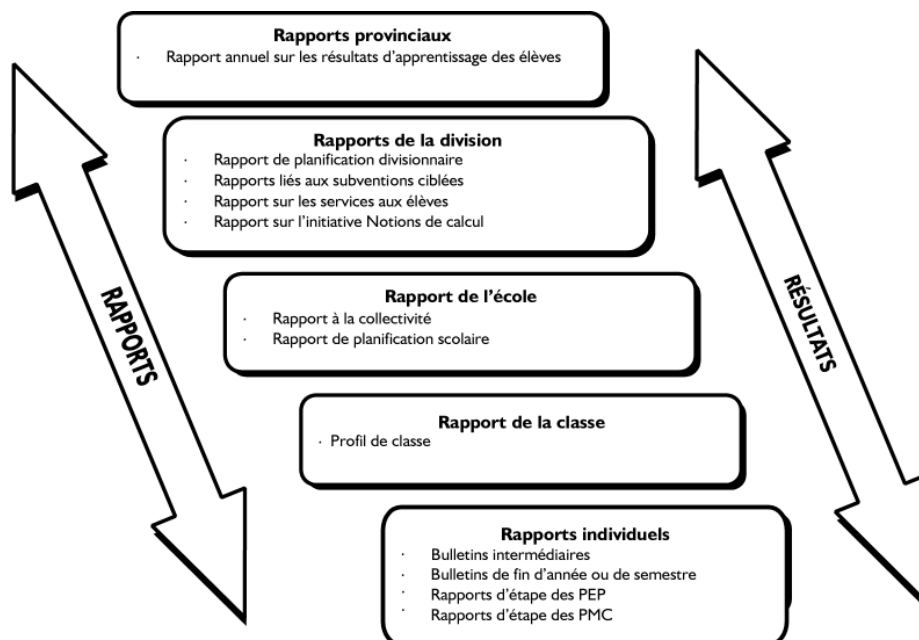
**Rapports provinciaux**
· Rapport annuel sur les résultats d'apprentissage des élèves

**Rapports de la division**
· Rapport de planification divisionnaire
· Rapports liés aux subventions ciblées
· Rapport sur les services aux élèves
· Rapport sur l'initiative Notions de calcul

**Rapport de l'école**
· Rapport à la collectivité
· Rapport de planification scolaire

**Rapport de la classe**
· Profil de classe

**Rapports individuels**
· Bulletins intermédiaires
· Bulletins de fin d'année ou de semestre
· Rapports d'étape des PEP
· Rapports d'étape des PMC

RAPPORTS

RÉSULTATS